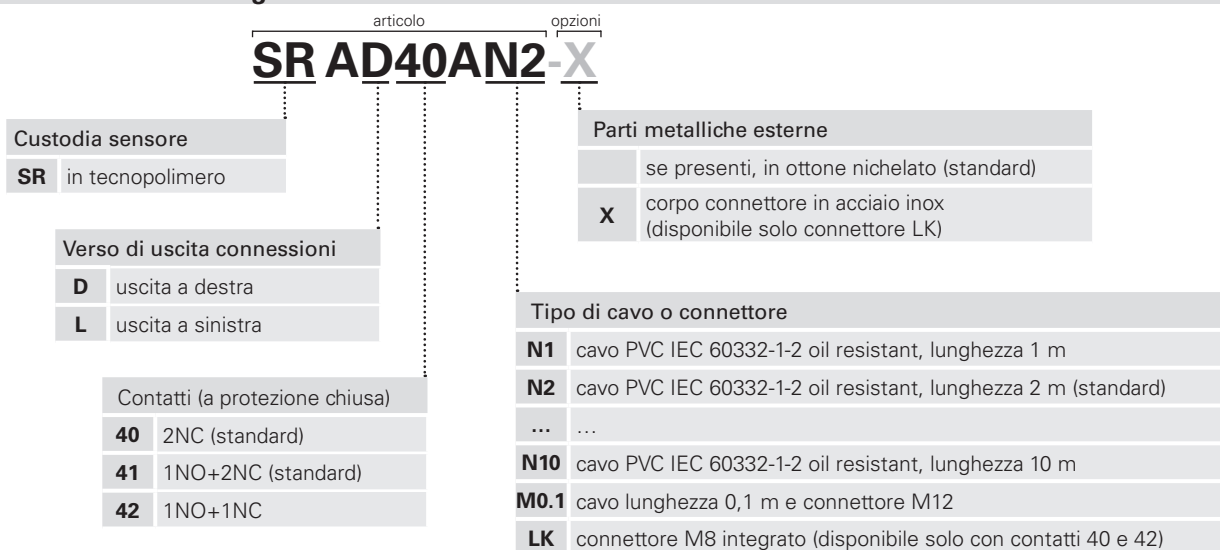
articolo

opzioni

SR AD40AN2-X

Custodia sensore

| | |
|---|---|
| **SR** | in tecnopolimero |

Verso di uscita connessioni

| | |
|---|---|
| **D** | uscita a destra |
| **L** | uscita a sinistra |

Contatti (a protezione chiusa)

| | |
|---|---|
| **40** | 2NC (standard) |
| **41** | 1NO+2NC (standard) |
| **42** | 1NO+1NC |

Parti metalliche esterne

| | |
|---|---|
| | se presenti, in ottone nichelato (standard) |
| **X** | corpo connettore in acciaio inox (disponibile solo connettore LK) |

Tipo di cavo o connettore

| | |
|---|---|
| **N1** | cavo PVC IEC 60332-1-2 oil resistant, lunghezza 1 m |
| **N2** | cavo PVC IEC 60332-1-2 oil resistant, lunghezza 2 m (standard) |
| **...** | ... |
| **N10** | cavo PVC IEC 60332-1-2 oil resistant, lunghezza 10 m |
| **M0.1** | cavo lunghezza 0,1 m e connettore M12 |
| **LK** | connettore M8 integrato (disponibile solo con contatti 40 e 42) |